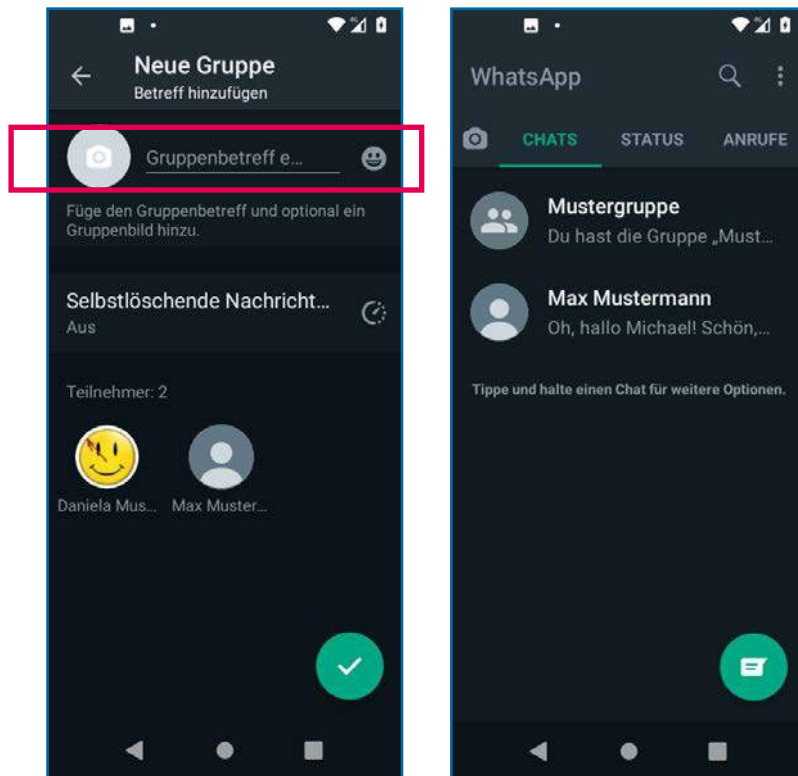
Neue Gruppe
Betreff hinzufügen

Gruppenbetreff e...

Füge den Gruppenbetreff und optional ein Gruppenbild hinzu.

Selbstlöschende Nachricht...
Aus

Teilnehmer: 2

Daniela Mus... Max Muster...

WhatsApp

CHATS STATUS ANRUFE

Mustergruppe
Du hast die Gruppe „Must...

Max Mustermann
Oh, hallo Michael! Schön,...

Tippe und halte einen Chat für weitere Optionen.